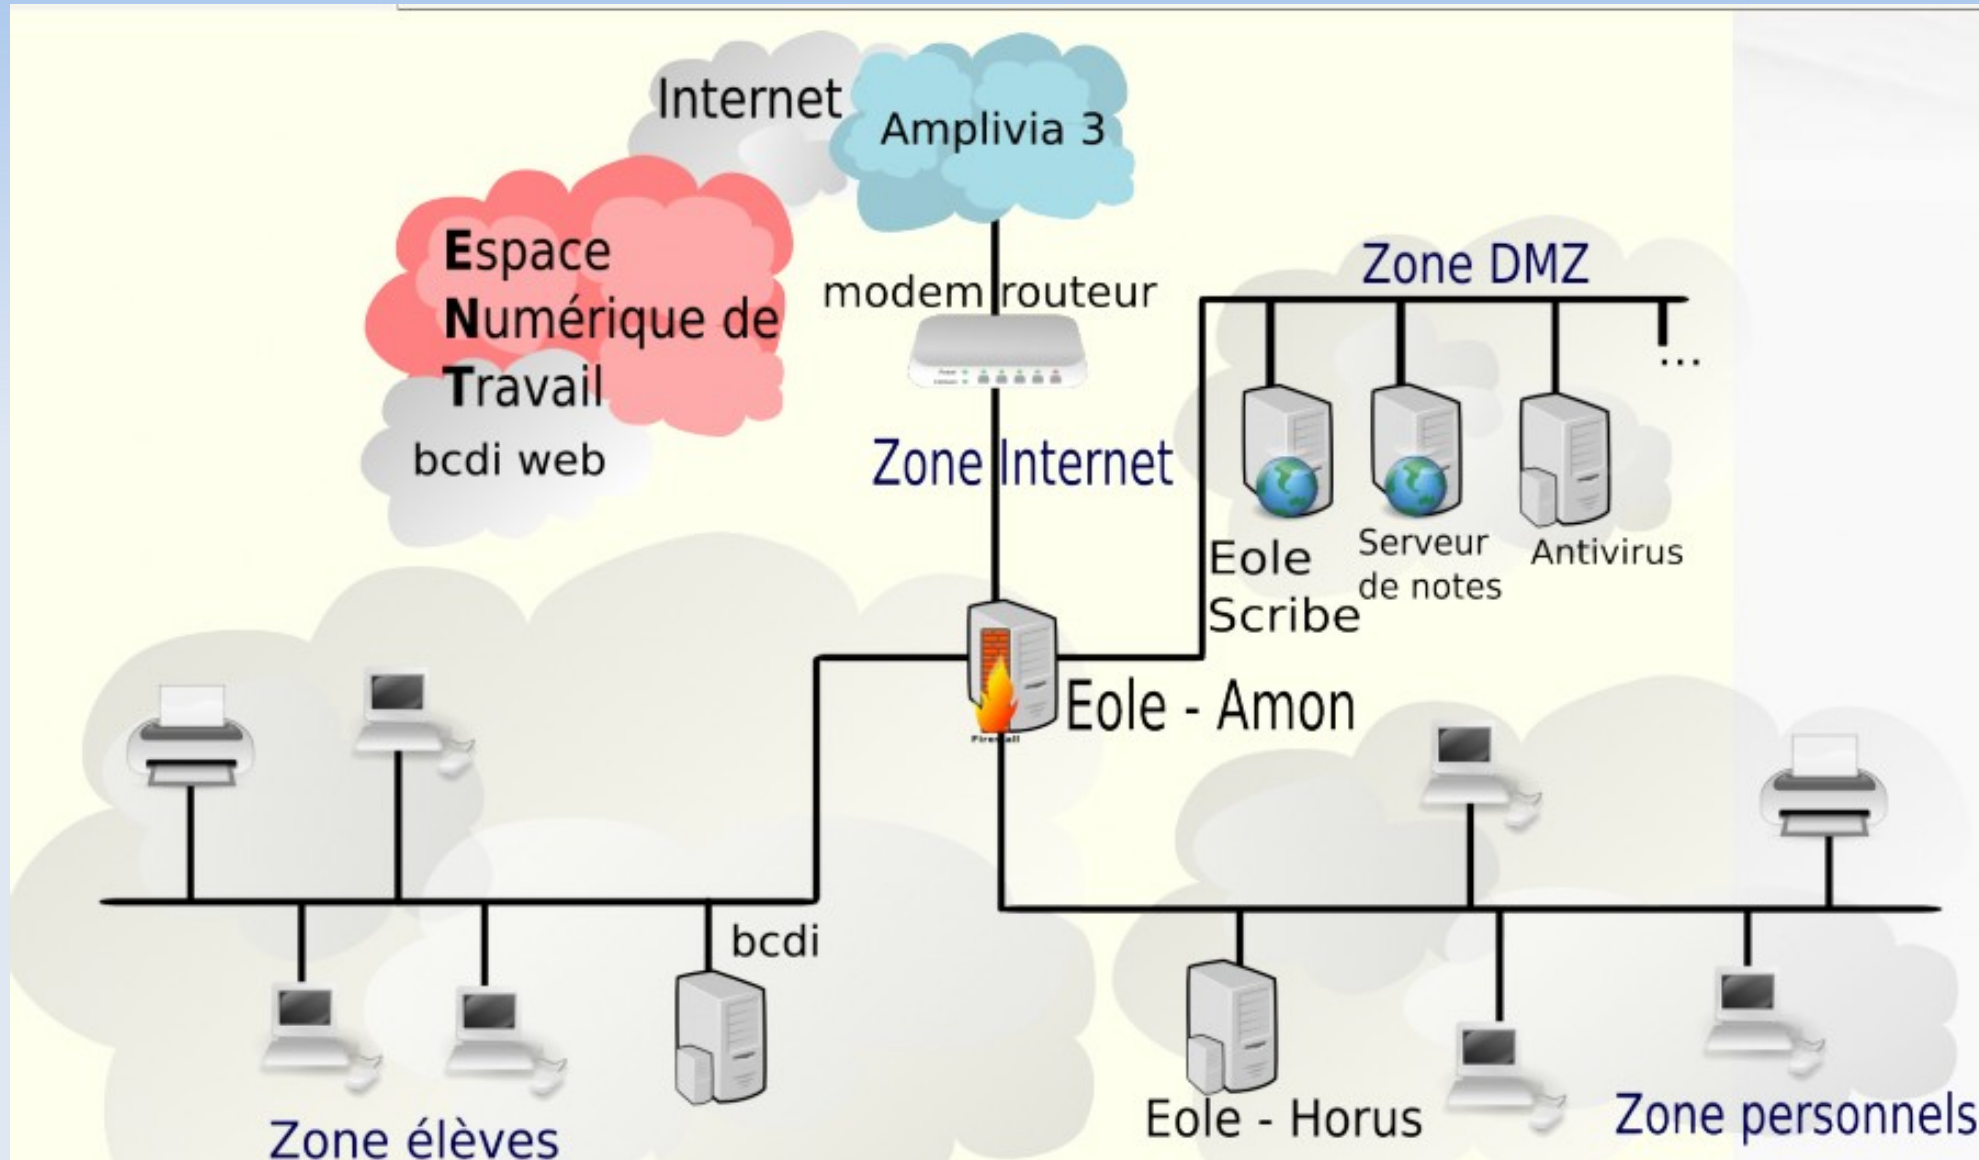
Internet
Amplivia 3
Espace
Numérique de
Travail
bcdi web
modem routeur
Zone DMZ
...
Zone Internet
Eole
Scribe
Serveur
de notes
Antivirus
Firewall
Eole - Amon
bcdi
Zone élèves
Eole - Horus
Zone personnels